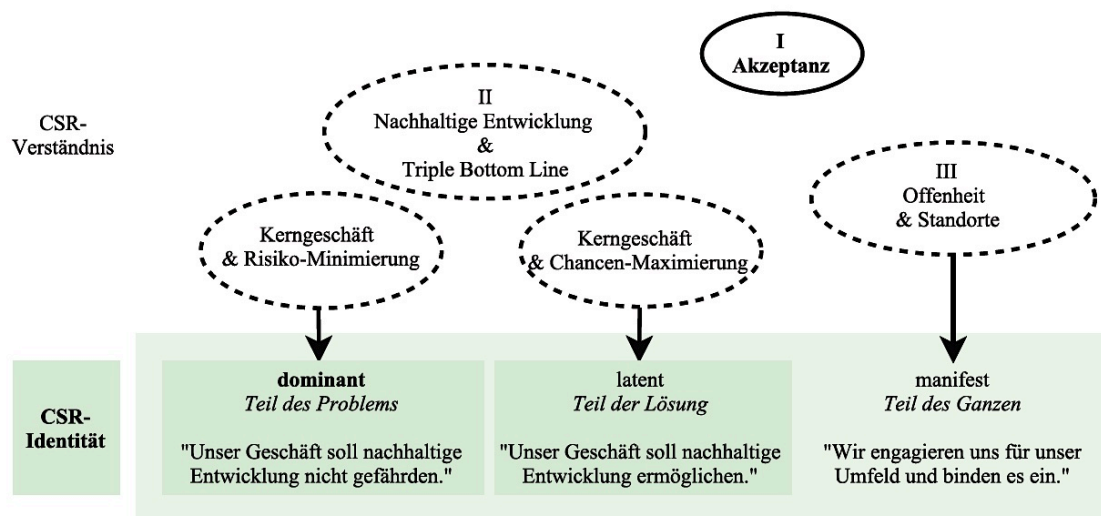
I
Akzeptanz

CSR-
Verständnis

II
Nachhaltige Entwicklung
&
Triple Bottom Line

III
Offenheit
& Standorte

Kerngeschäft
& Risiko-Minimierung

Kerngeschäft
& Chancen-Maximierung

CSR-
Identität

dominant
*Teil des Problems*

"Unser Geschäft soll nachhaltige Entwicklung nicht gefährden."

latent
*Teil der Lösung*

"Unser Geschäft soll nachhaltige Entwicklung ermöglichen."

manifest
*Teil des Ganzen*

"Wir engagieren uns für unser Umfeld und binden es ein."